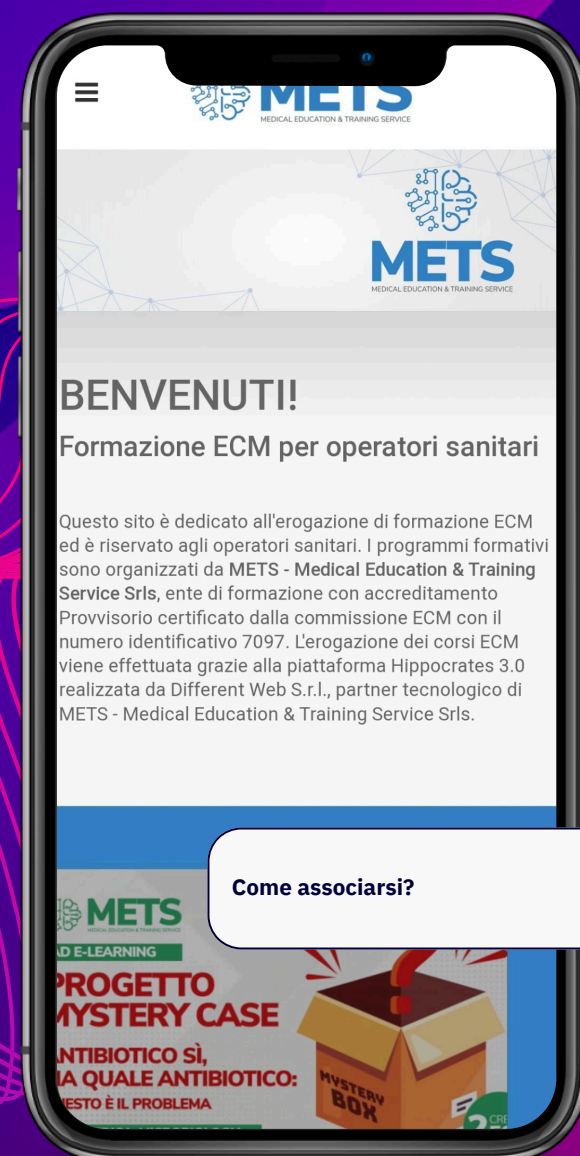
METS
MEDICAL EDUCATION & TRAINING SERVICE

METS
MEDICAL EDUCATION & TRAINING SERVICE

BENVENUTI!

Formazione ECM per operatori sanitari

Questo sito è dedicato all'erogazione di formazione ECM ed è riservato agli operatori sanitari. I programmi formativi sono organizzati da **METS - Medical Education & Training Service Srls**, ente di formazione con accreditamento Provvisorio certificato dalla commissione ECM con il numero identificativo 7097. L'erogazione dei corsi ECM viene effettuata grazie alla piattaforma Hippocrates 3.0 realizzata da Different Web S.r.l., partner tecnologico di METS - Medical Education & Training Service Srls.

Come associarsi?

METS
MEDICAL EDUCATION & TRAINING SERVICE
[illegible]D E-LEARNING
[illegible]ROGETTO
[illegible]MYSTERY CASE
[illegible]NTIBIOTICO SÌ,
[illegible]A QUALE ANTIBIOTICO:
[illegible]ESTO È IL PROBLEMA
MYSTERY BOX
2 CRE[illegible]